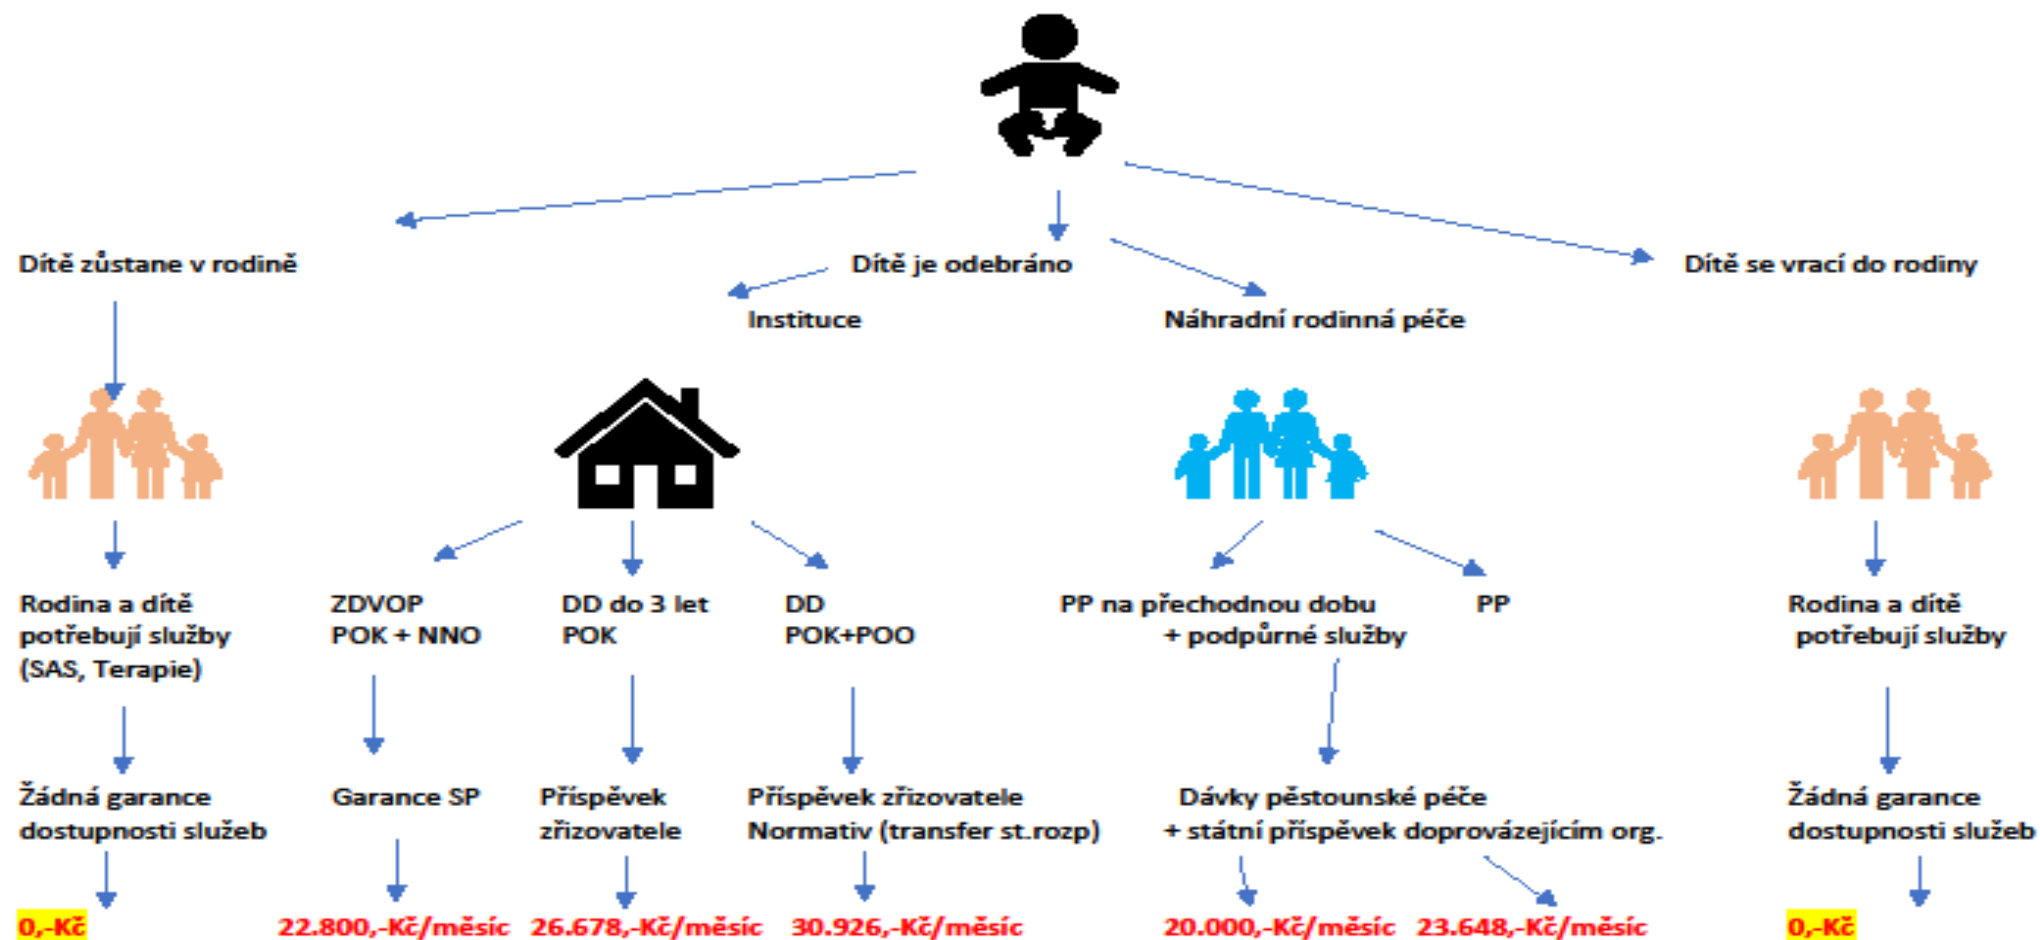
Dítě zůstane v rodině

Dítě je odebráno

Dítě se vrací do rodiny

Instituce

Náhradní rodinná péče

Rodina a dítě potřebují služby (SAS, Terapie)

Žádná garance dostupnosti služeb

0,-Kč

ZDVOP
POK + NNO

Garance SP

22.800,-Kč/měsíc

DD do 3 let
POK

Příspěvek zřizovatele

26.678,-Kč/měsíc

DD
POK+POO

Příspěvek zřizovatele
Normativ (transfer st.rozp)

30.926,-Kč/měsíc

PP na přechodnou dobu
+ podpůrné služby

PP

Dávky pěstounské péče
+ státní příspěvek doprovázejícím org.

20.000,-Kč/měsíc

23.648,-Kč/měsíc

Rodina a dítě potřebují služby

Žádná garance dostupnosti služeb

0,-Kč